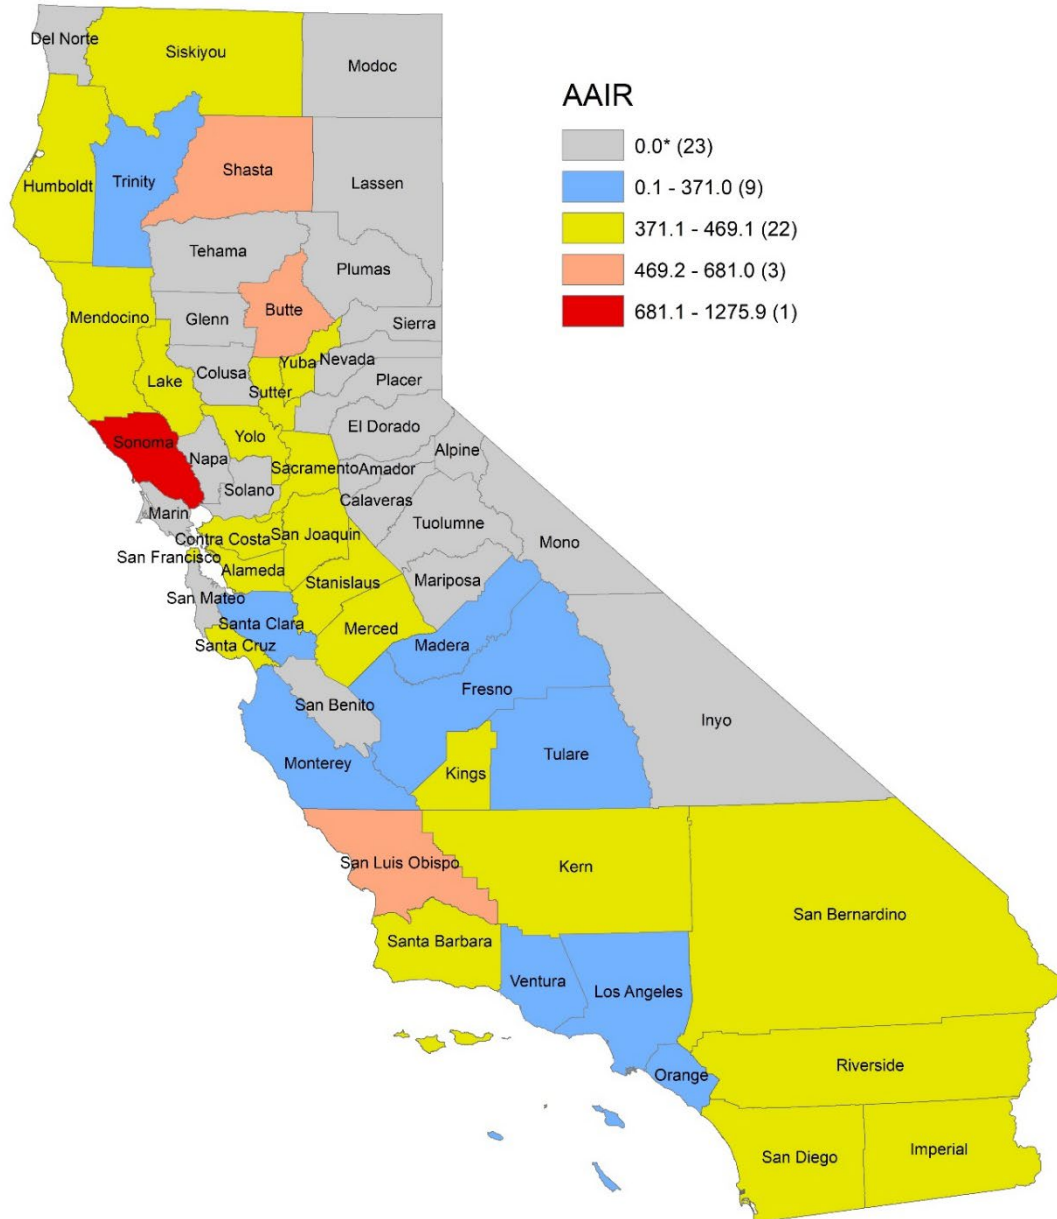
AAIR

0.0* (23)
0.1 - 371.0 (9)
371.1 - 469.1 (22)
469.2 - 681.0 (3)
681.1 - 1275.9 (1)

Del Norte
Siskiyou
Modoc
Humboldt
Trinity
Shasta
Lassen
Tehama
Plumas
Mendocino
Glenn
Butte
Sierra
Yuba
Nevada
Lake
Colusa
Sutter
Placer
Sonoma
Yolo
El Dorado
Napa
Alpine
Sacramento
Amador
Solano
Calaveras
Marin
Tuolumne
Contra Costa
San Joaquin
Mono
San Francisco
Alameda
Stanislaus
Mariposa
San Mateo
Santa Clara
Merced
Santa Cruz
Madera
Fresno
San Benito
Inyo
Tulare
Monterey
Kings
San Luis Obispo
Kern
San Bernardino
Santa Barbara
Ventura
Los Angeles
Riverside
Orange
San Diego
Imperial